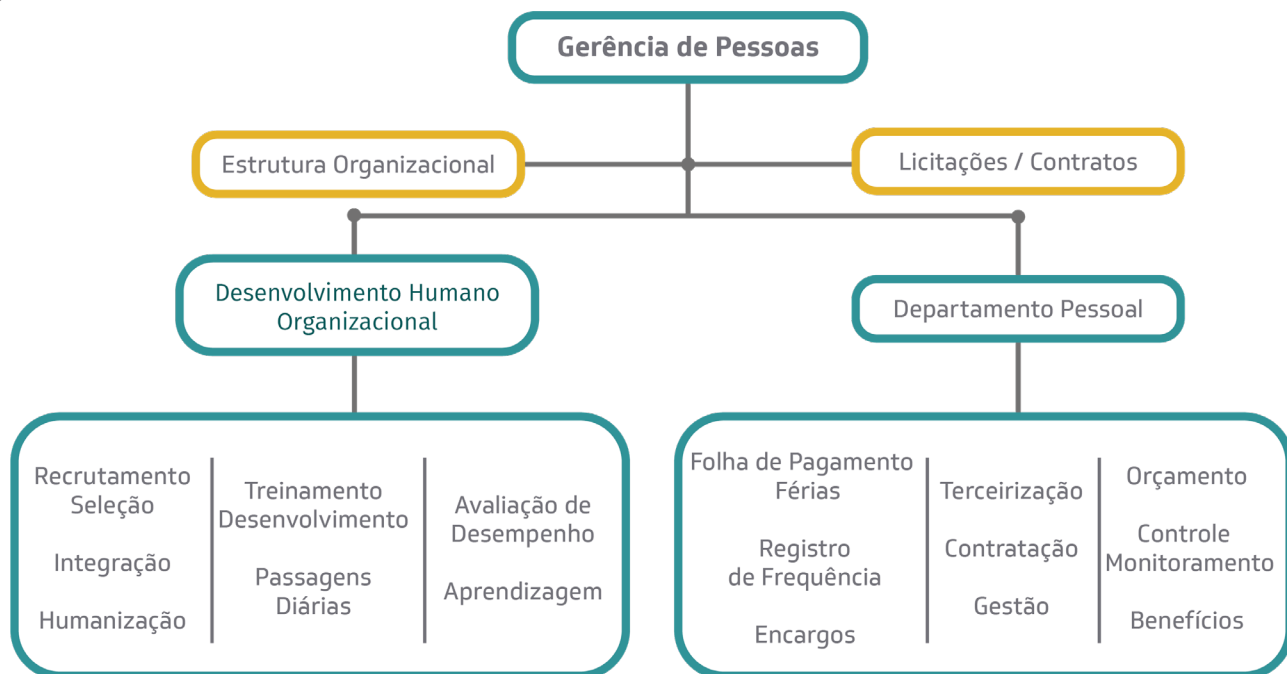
Gerência de Pessoas

Estrutura Organizacional

Licitações / Contratos

Desenvolvimento Humano Organizacional

Departamento Pessoal

Recrutamento
Seleção

Integração

Humanização

Treinamento
Desenvolvimento

Passagens
Diárias

Avaliação de Desempenho

Aprendizagem

Folha de Pagamento
Férias

Registro de Frequência

Encargos

Terceirização

Contratação

Gestão

Orçamento

Controle
Monitoramento

Benefícios